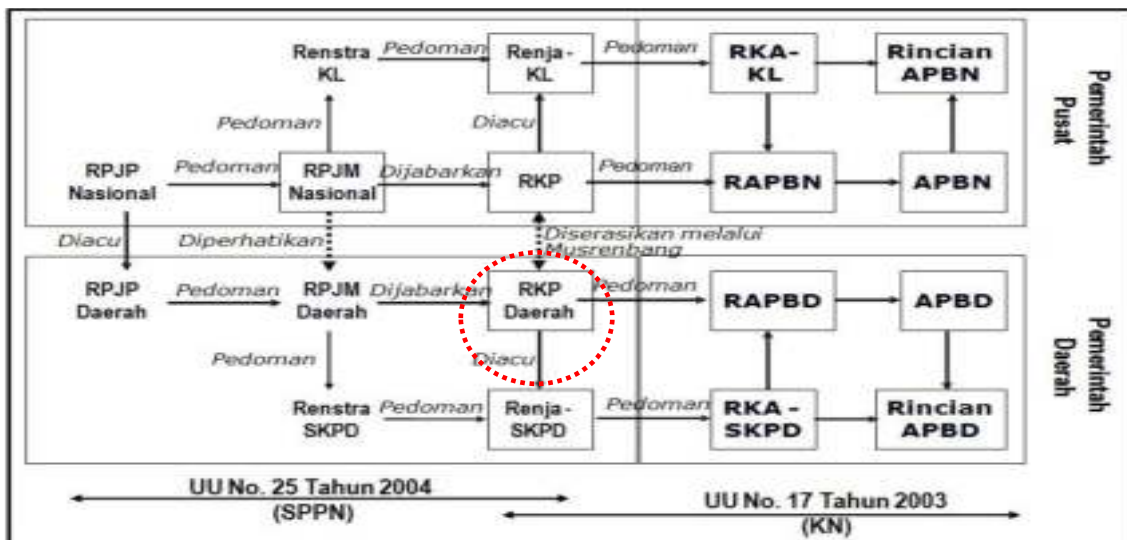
Renstra KL

Pedoman

Renja-KL

Pedoman

RKA-KL

Rincian APBN

Pemerintah Pusat

Pedoman

Diacu

RPJP Nasional

Pedoman

RPJM Nasional

Dijabarkan

RKP

Pedoman

RAPBN

APBN

Diacu

Diperhatikan

Diserasikan melalui Musrenbang

RPJP Daerah

Pedoman

RPJM Daerah

Dijabarkan

RKP Daerah

Pedoman

RAPBD

APBD

Pemerintah Daerah

Pedoman

Diacu

Renstra SKPD

Pedoman

Renja-SKPD

Pedoman

RKA-SKPD

Rincian APBD

UU No. 25 Tahun 2004 (SPPN)

UU No. 17 Tahun 2003 (KN)